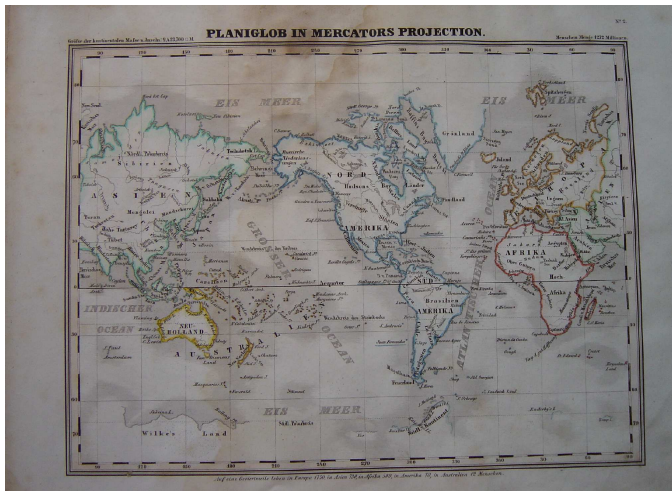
N° 2.

PLANIGLOB IN MERCATORS PROJECTION.

Grösse der kontinentalen Masse in Asien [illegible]

Menschen Menge 1173 Millionen

EIS MEER

EIS MEER

ASIEN

NORD

AMERIKA

Grönland

Island

EUROPA

AFRIKA

SÜD

AMERIKA

NEU HOLLAND

AUSTRALIEN

INDISCHER OCEAN

GROSSER OCEAN

Aequator

EIS MEER

Wilkes Land

Süd. Tenlinie

Auf einer Quadratmeile leben in Europa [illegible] in Asien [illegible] in Afrika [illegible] in Amerika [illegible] in Australien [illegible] Menschen.